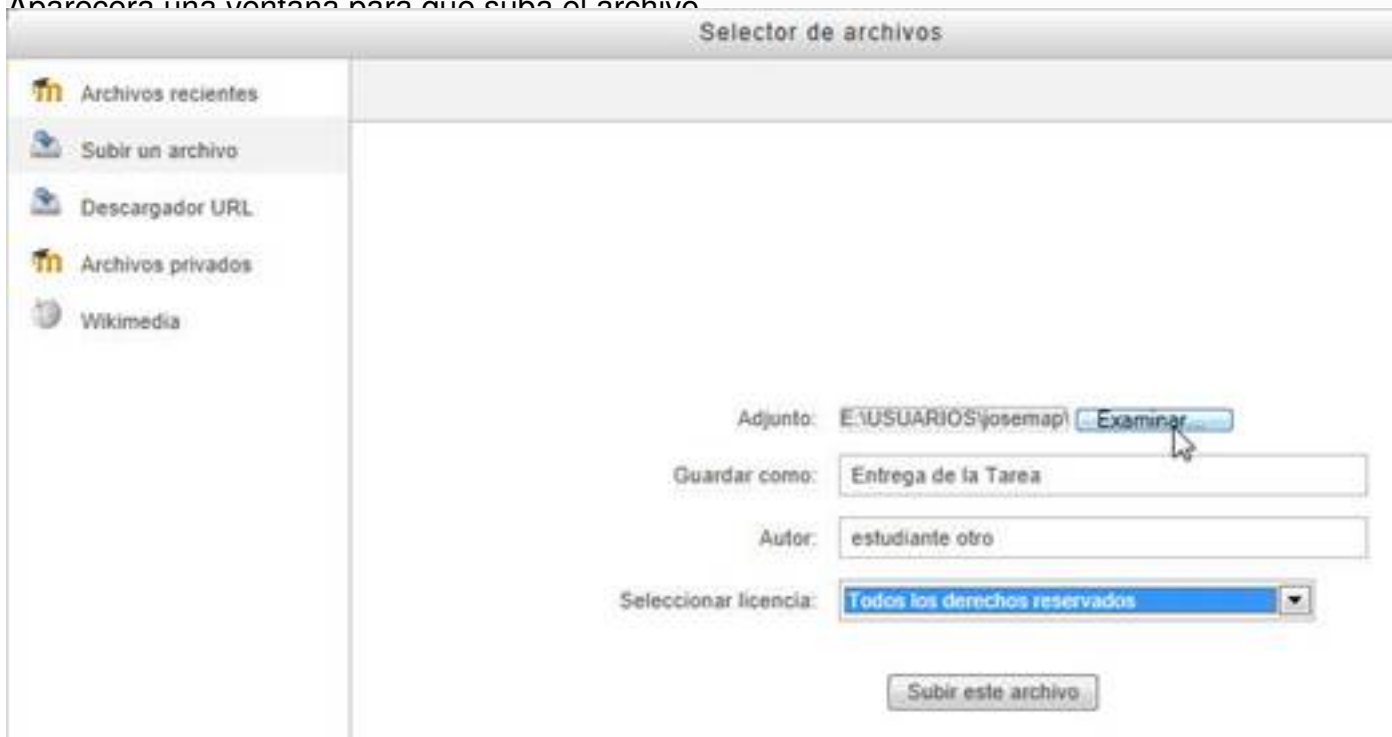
Aparecerá una ventana para que suba el archivo

Selector de archivos

Archivos recientes
Subir un archivo
Descargador URL
Archivos privados
Wikimedia

Adjunto: E:\USUARIOS\josemap\ Examinar...
Guardar como: Entrega de la Tarea
Autor: estudiante otro
Seleccionar licencia: Todos los derechos reservados

Subir este archivo